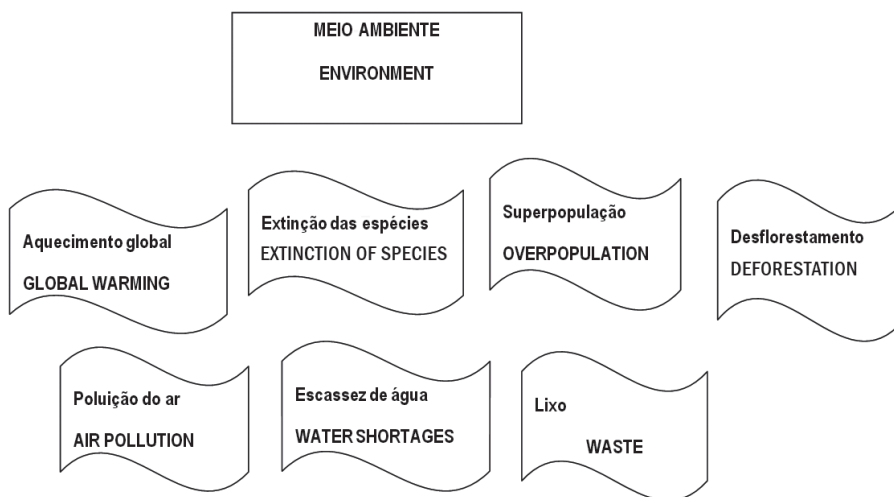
MEIO AMBIENTE
ENVIRONMENT

Aquecimento global
GLOBAL WARMING

Extinção das espécies
EXTINCTION OF SPECIES

Superpopulação
OVERPOPULATION

Desflorestamento
DEFORESTATION

Poluição do ar
AIR POLLUTION

Escassez de água
WATER SHORTAGES

Lixo
WASTE